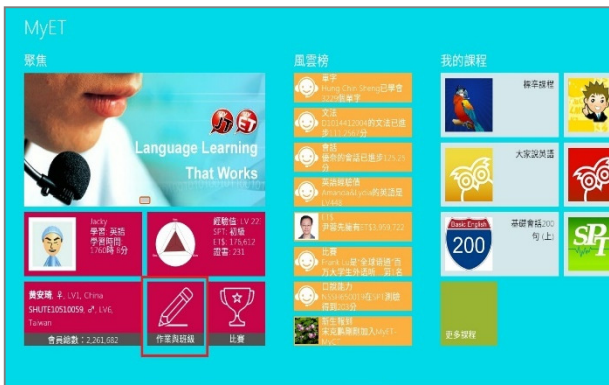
MyET

聚焦

Language Learning
That Works

Jacky
學習: 英語
學習時間:
1760時 8分

經驗值: LV 22
SPT: 初級
E\$: 175,612
證書: 231

黃安瑞, ♀, LV1, China
SHUTE10510059, ♂, LV6, Taiwan
會員總數: 2,261,682

作業與班級

比賽

風雲榜

單字
Hung Chin Sheng已學會 3220個單字

文法
D10144120004對文法已進步 11.2567分

會話
優良的會話已進步175.25分

英語競賽獎
Amanda孫yuan的英語是LV440

E\$
尹曾先獲得E\$3,858,722

比賽
Frank Lu是"全球通英語"百萬大學生外語啦...第1名

口說能力
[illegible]口說能力

班級
宋宋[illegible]加入MyET-NYC

我的課程

蘇菲課程

大家說英語

Basic English
200

基礎會話200句 (上)

更多課程